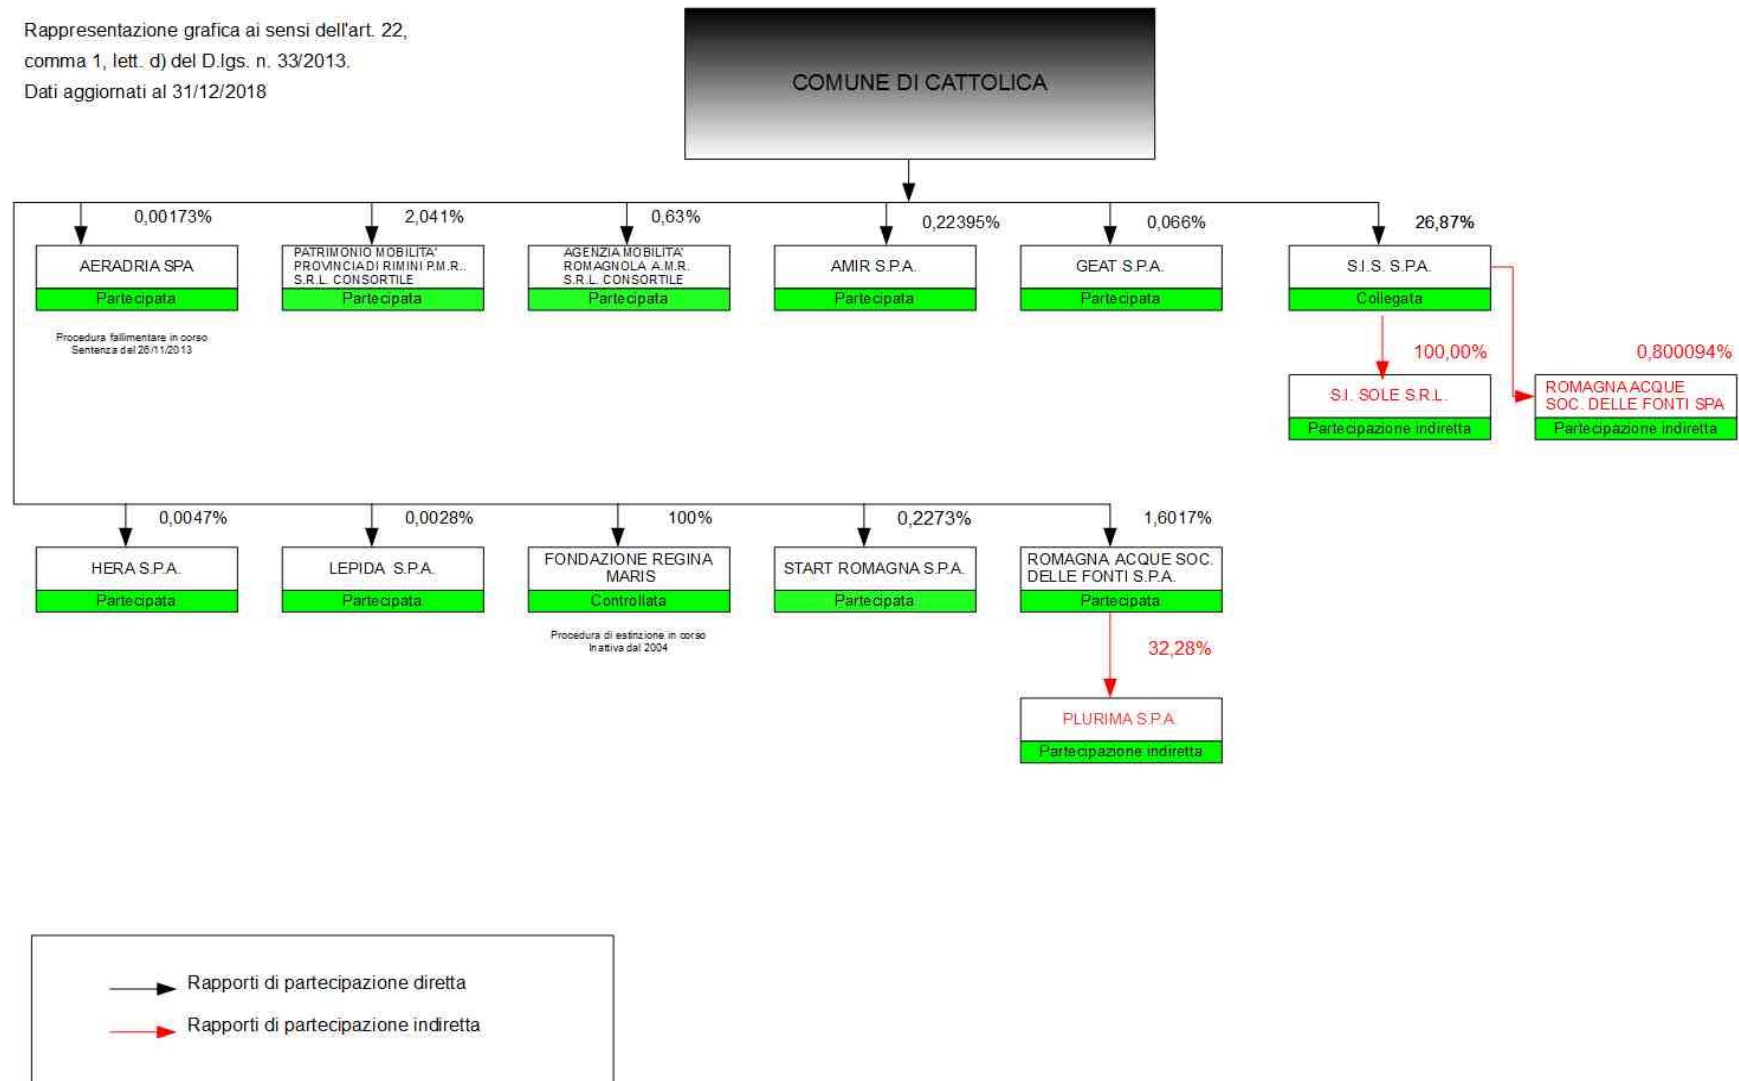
Rappresentazione grafica ai sensi dell'art. 22, comma 1, lett. d) del D.lgs. n. 33/2013.
Dati aggiornati al 31/12/2018

COMUNE DI CATTOLICA

0,00173%
AERADRIA SPA
Partecipata
Procedura fallimentare in corso
Sentenza del 26/11/2013

2,041%
PATRIMONIO MOBILITA' PROVINCIA DI RIMINI P.M.R. S.R.L. CONSORTILE
Partecipata

0,63%
AGENZIA MOBILITA' ROMAGNOLA A.M.R. S.R.L. CONSORTILE
Partecipata

0,22395%
AMIR S.P.A.
Partecipata

0,066%
GEAT S.P.A.
Partecipata

26,87%
S.I.S. S.P.A.
Collegata

100,00%
S.I. SOLE S.R.L.
Partecipazione indiretta

0,800094%
ROMAGNA ACQUE SOC. DELLE FONTI SPA
Partecipazione indiretta

0,0047%
HERA S.P.A.
Partecipata

0,0028%
LEPIDA S.P.A.
Partecipata

100%
FONDAZIONE REGINA MARIS
Controllata
Procedura di estinzione in corso
Inattiva dal 2004

0,2273%
START ROMAGNA S.P.A.
Partecipata

1,6017%
ROMAGNA ACQUE SOC. DELLE FONTI S.P.A.
Partecipata

32,28%
PLURIMA S.P.A.
Partecipazione indiretta

Rapporti di partecipazione diretta
Rapporti di partecipazione indiretta